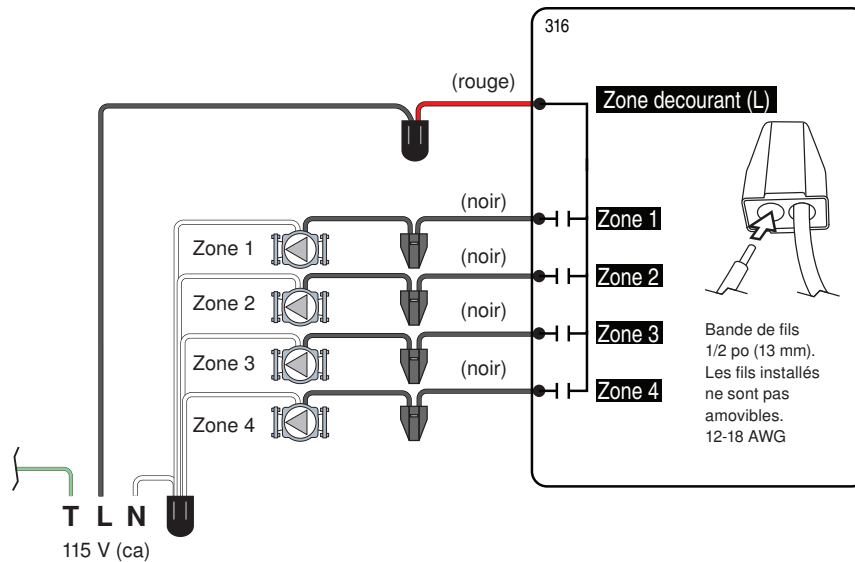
316

(rouge)

Zone decourant (L)

(noir)

Zone 1

Zone 1

(noir)

Zone 2

Zone 2

(noir)

Zone 3

Zone 3

(noir)

Zone 4

Zone 4

Bande de fils 1/2 po (13 mm). Les fils installés ne sont pas amovibles. 12-18 AWG

T L N

115 V (ca)